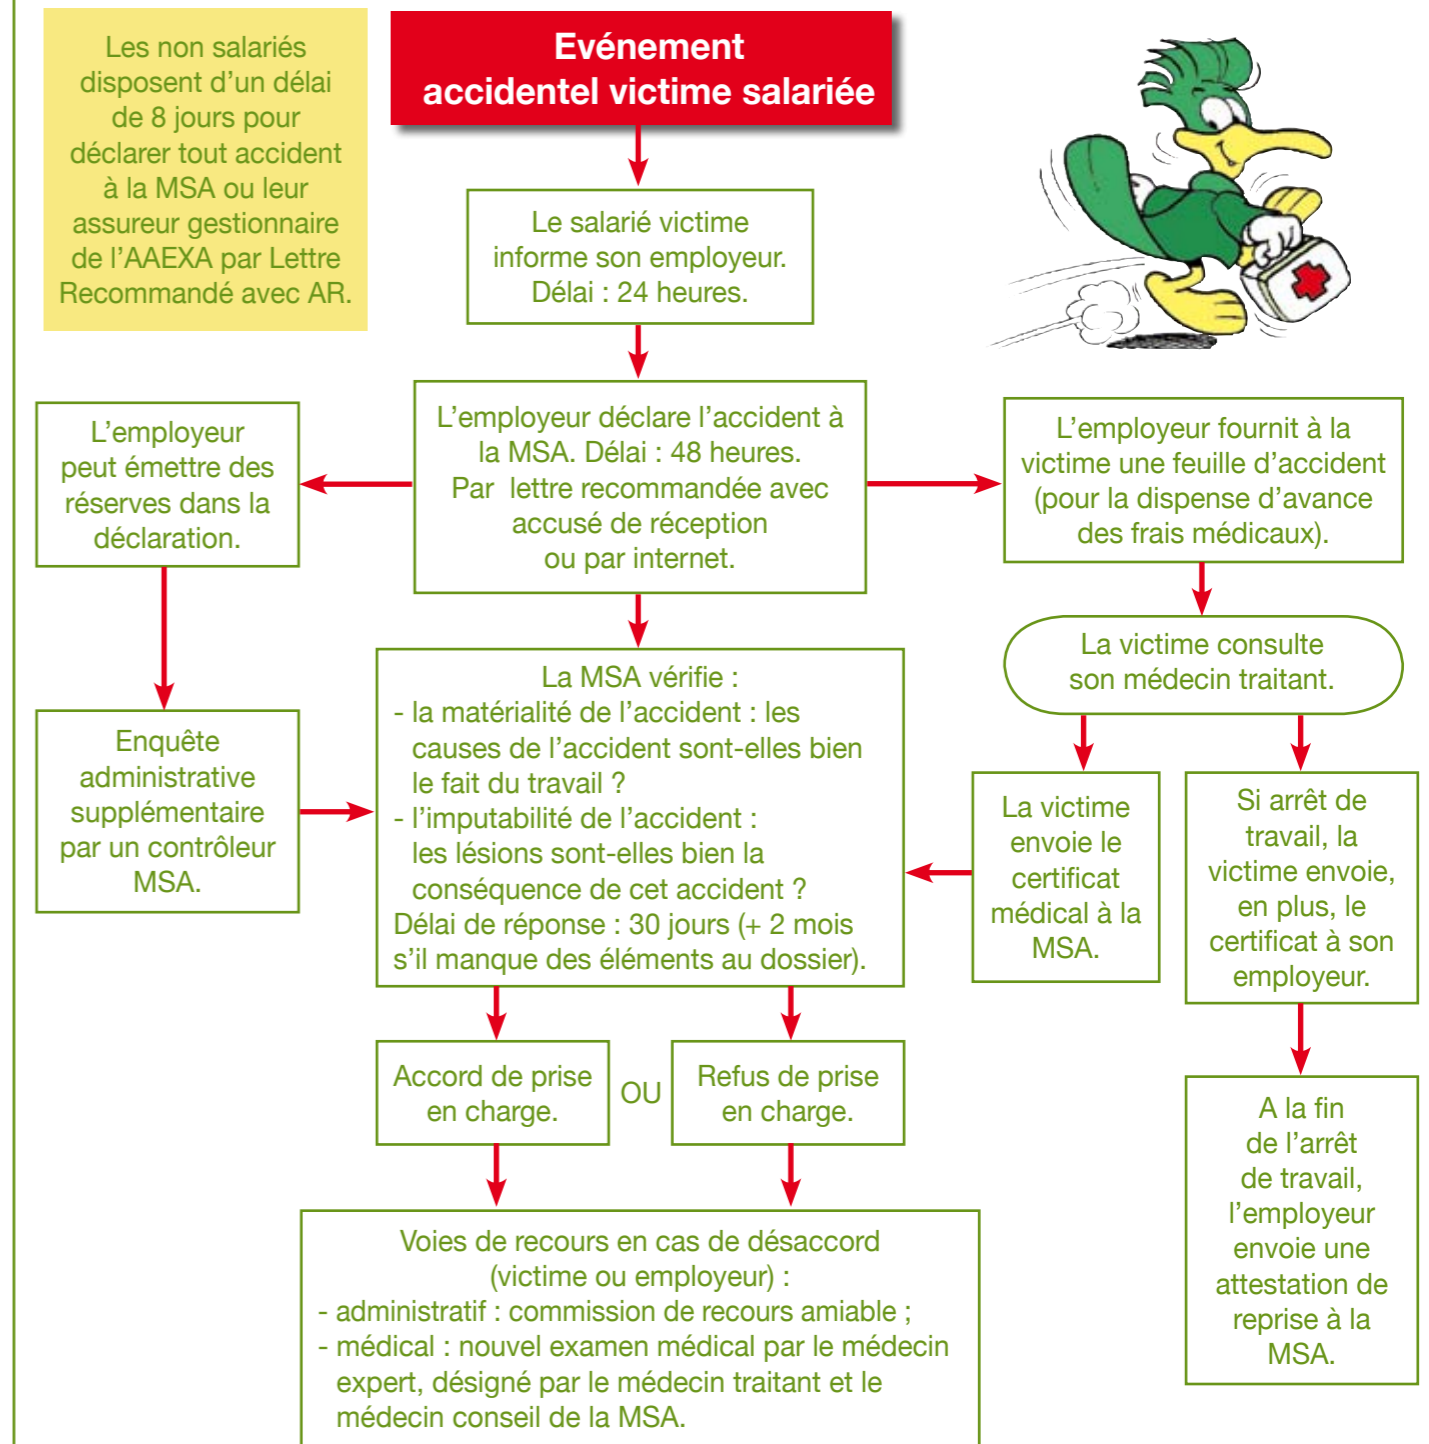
Les non salariés disposent d’un délai de 8 jours pour déclarer tout accident à la MSA ou leur assureur gestionnaire de l’AAEXA par Lettre Recommandé avec AR.

Evénement accidentel victime salariée

Le salarié victime informe son employeur. Délai : 24 heures.

L’employeur déclare l’accident à la MSA. Délai : 48 heures. Par lettre recommandée avec accusé de réception ou par internet.

L’employeur peut émettre des réserves dans la déclaration.

L’employeur fournit à la victime une feuille d’accident (pour la dispense d’avance des frais médicaux).

La victime consulte son médecin traitant.

Enquête administrative supplémentaire par un contrôleur MSA.

La MSA vérifie :
- la matérialité de l’accident : les causes de l’accident sont-elles bien le fait du travail ?
- l’imputabilité de l’accident : les lésions sont-elles bien la conséquence de cet accident ?
Délai de réponse : 30 jours (+ 2 mois s’il manque des éléments au dossier).

La victime envoie le certificat médical à la MSA.

Si arrêt de travail, la victime envoie, en plus, le certificat à son employeur.

Accord de prise en charge.

OU

Refus de prise en charge.

A la fin de l’arrêt de travail, l’employeur envoie une attestation de reprise à la MSA.

Voies de recours en cas de désaccord (victime ou employeur) :
- administratif : commission de recours amiable ;
- médical : nouvel examen médical par le médecin expert, désigné par le médecin traitant et le médecin conseil de la MSA.